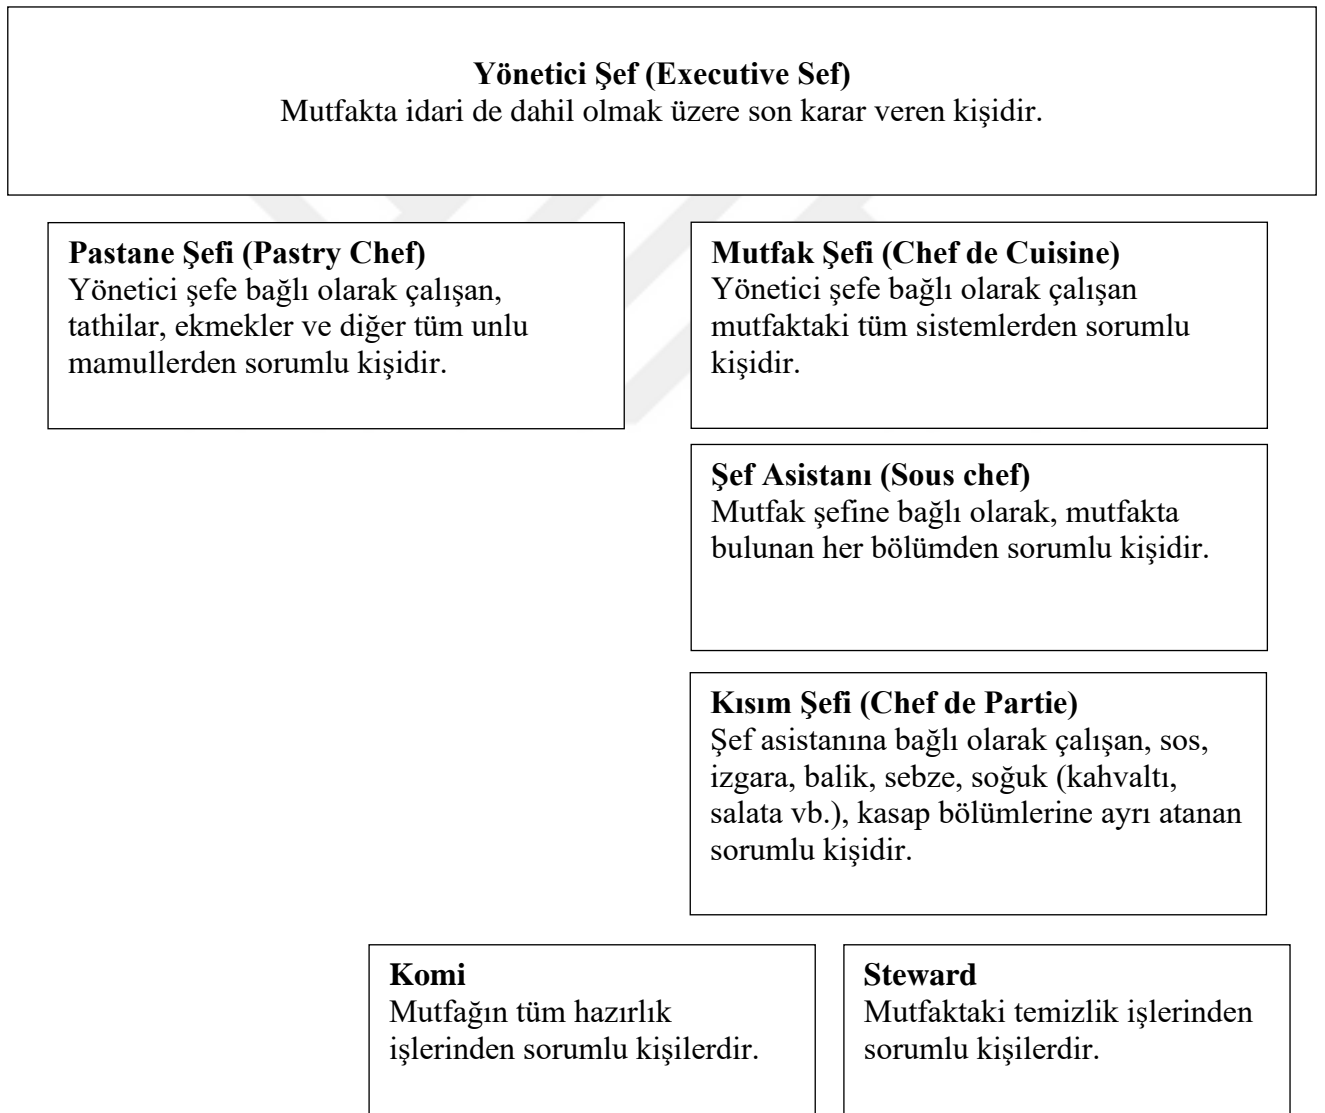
**Yönetici Şef (Executive Sef)**
Mutfakta idari de dahil olmak üzere son karar veren kişidir.

**Pastane Şefi (Pastry Chef)**
Yönetici şefe bağlı olarak çalışan, tathilar, ekmekler ve diğer tüm unlu mamullerden sorumlu kişidir.

**Mutfak Şefi (Chef de Cuisine)**
Yönetici şefe bağlı olarak çalışan mutfaktaki tüm sistemlerden sorumlu kişidir.

**Şef Asistanı (Sous chef)**
Mutfak şefine bağlı olarak, mutfakta bulunan her bölümden sorumlu kişidir.

**Kısım Şefi (Chef de Partie)**
Şef asistanına bağlı olarak çalışan, sos, izgara, balik, sebze, soğuk (kahvaltı, salata vb.), kasap bölümlerine ayrı atanan sorumlu kişidir.

**Komi**
Mutfağın tüm hazırlık işlerinden sorumlu kişilerdir.

**Steward**
Mutfaktaki temizlik işlerinden sorumlu kişilerdir.